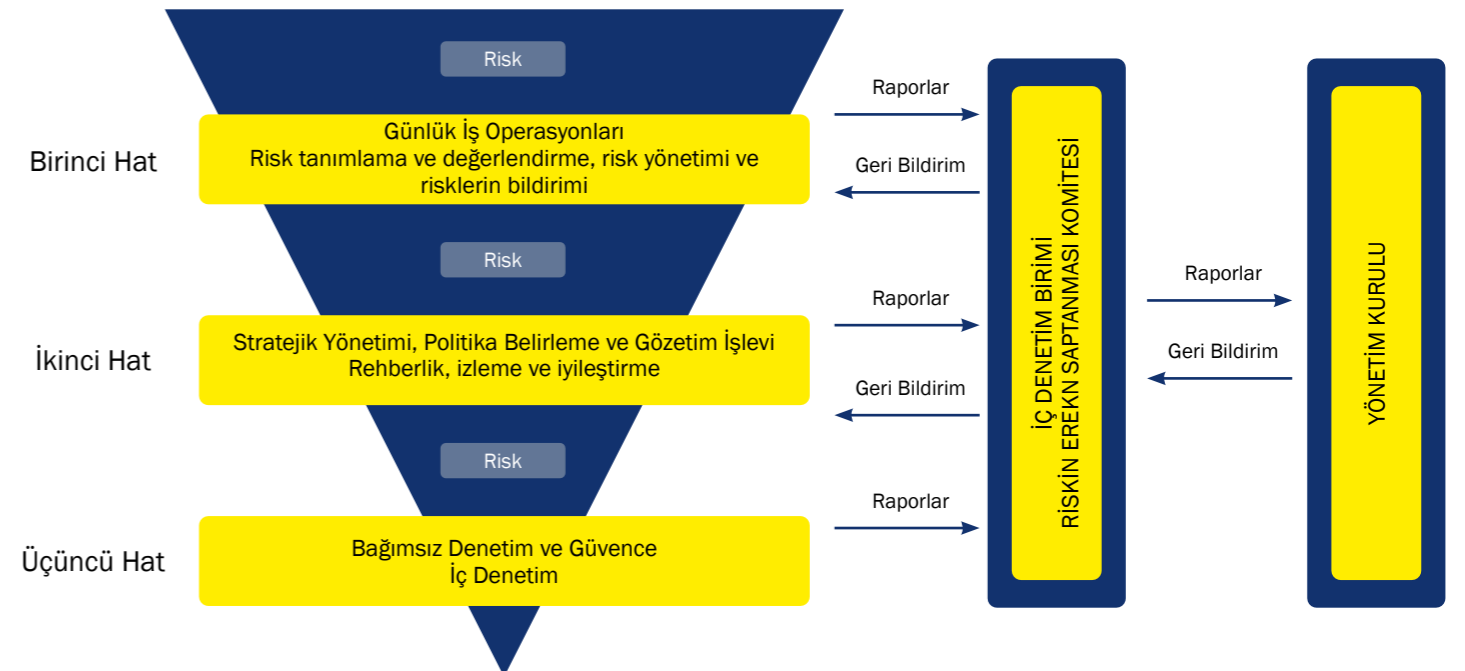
Risk

Birinci Hat

Günlük İş Operasyonları
Risk tanımlama ve değerlendirme, risk yönetimi ve risklerin bildirimi

Raporlar

Geri Bildirim

Risk

İkinci Hat

Stratejik Yönetimi, Politika Belirleme ve Gözetim İşlevi
Rehberlik, izleme ve iyileştirme

Raporlar

Geri Bildirim

Risk

Üçüncü Hat

Bağımsız Denetim ve Güvence
İç Denetim

Raporlar

İÇ DENETİM BİRİMİ
RİSKİN EREKN SAPTANMASI KOMİTESİ

Raporlar

Geri Bildirim

YÖNETİM KURULU